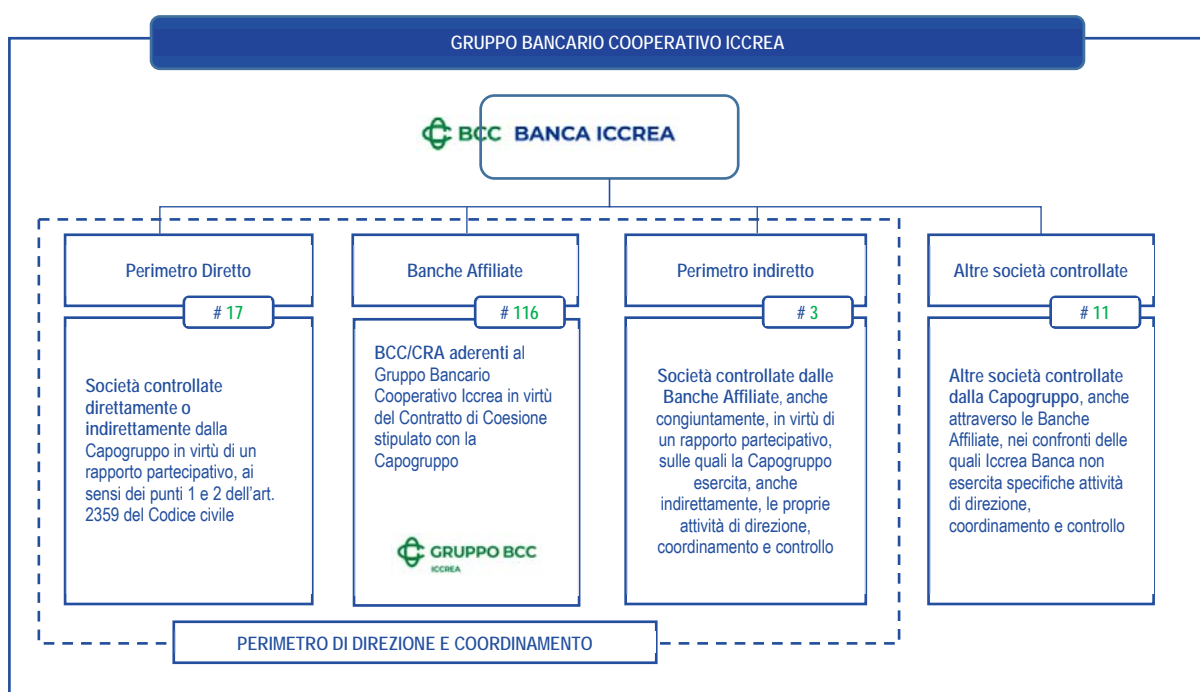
GRUPPO BANCARIO COOPERATIVO ICCREA

BCC BANCA ICCREA

Perimetro Diretto

# 17

Società controllate direttamente o indirettamente dalla Capogruppo in virtù di un rapporto partecipativo, ai sensi dei punti 1 e 2 dell'art. 2359 del Codice civile

Banche Affiliate

# 116

BCC/CRA aderenti al Gruppo Bancario Cooperativo Iccrea in virtù del Contratto di Coesione stipulato con la Capogruppo

GRUPPO BCC ICCREA

Perimetro indiretto

# 3

Società controllate dalle Banche Affiliate, anche congiuntamente, in virtù di un rapporto partecipativo, sulle quali la Capogruppo esercita, anche indirettamente, le proprie attività di direzione, coordinamento e controllo

Altre società controllate

# 11

Altre società controllate dalla Capogruppo, anche attraverso le Banche Affiliate, nei confronti delle quali Iccrea Banca non esercita specifiche attività di direzione, coordinamento e controllo

PERIMETRO DI DIREZIONE E COORDINAMENTO